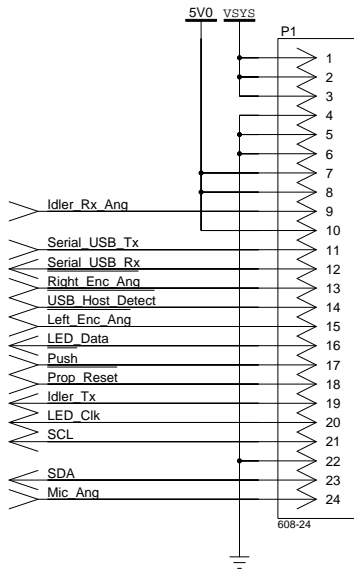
5V0 VSYS

P1

1
2
3
4
5
6
7
8
9
10
11
12
13
14
15
16
17
18
19
20
21
22
23
24

Idler_Rx_Ang
Serial_USB_Tx
Serial_USB_Rx
Right_Enc_Ang
USB_Host_Detect
Left_Enc_Ang
LED_Data
Push
Prop_Reset
Idler_Tx
LED_Clk
SCL
SDA
Mic_Ang

608-24